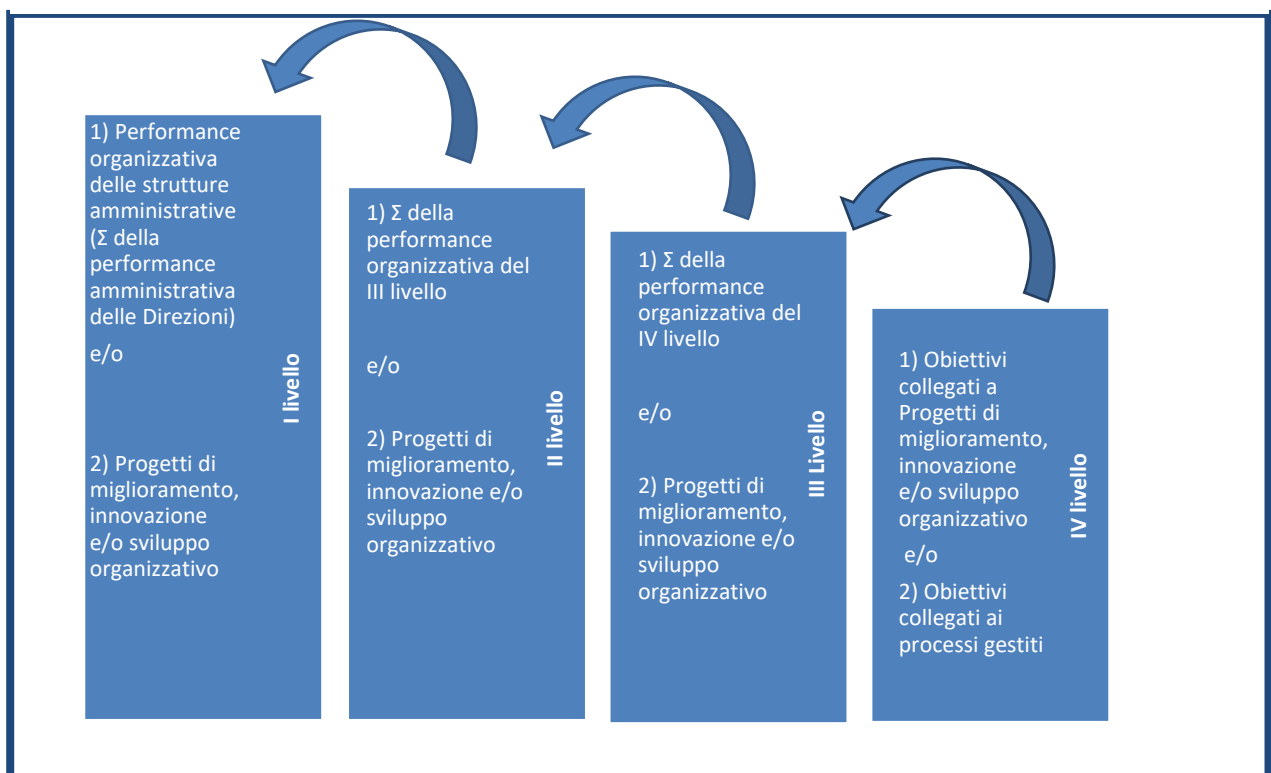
1) Performance organizzativa delle strutture amministrative (Σ della performance amministrativa delle Direzioni)

e/o

2) Progetti di miglioramento, innovazione e/o sviluppo organizzativo

I livello

1) Σ della performance organizzativa del III livello

e/o

2) Progetti di miglioramento, innovazione e/o sviluppo organizzativo

II livello

1) Σ della performance organizzativa del IV livello

e/o

2) Progetti di miglioramento, innovazione e/o sviluppo organizzativo

III Livello

1) Obiettivi collegati a Progetti di miglioramento, innovazione e/o sviluppo organizzativo

e/o

2) Obiettivi collegati ai processi gestiti

IV livello